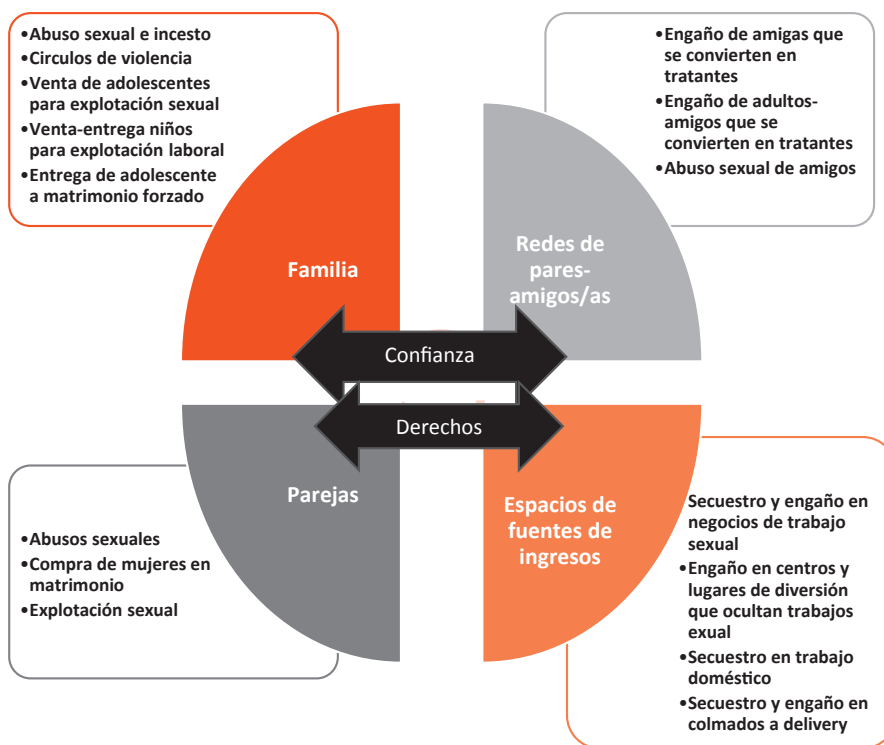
•Abuso sexual e incesto
•Circulos de violencia
•Venta de adolescentes para explotación sexual
•Venta-entrega niños para explotación laboral
•Entrega de adolescente a matrimonio forzado

•Engaño de amigas que se convierten en tratantes
•Engaño de adultos-amigos que se convierten en tratantes
•Abuso sexual de amigos

Familia

Redes de pares-amigos/as

Confianza

Derechos

Parejas

Espacios de fuentes de ingresos

•Abusos sexuales
•Compra de mujeres en matrimonio
•Explotación sexual

Secuestro y engaño en negocios de trabajo sexual
•Engaño en centros y lugares de diversión que ocultan trabajos exual
•Secuestro en trabajo doméstico
•Secuestro y engaño en colmados a delivery